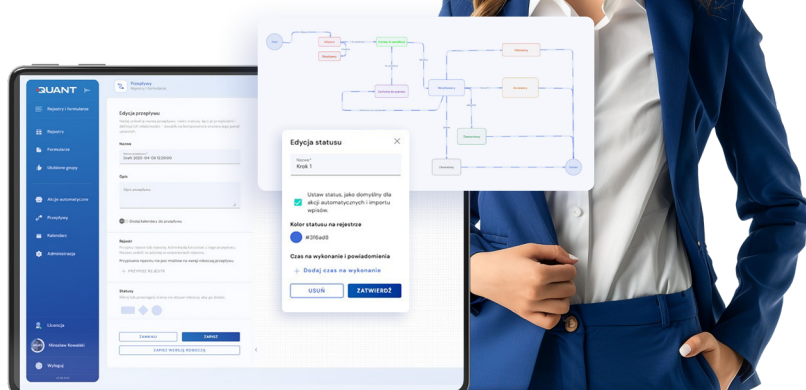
QUANT

Rejestry i formularze

Rejestry

Formularze

Służbowe grupy

Akcje automatyczne

Przepływy

Kalendarz

Administracja

Licencja

Mirosław Kowalski

Wyloguj

Przepływy

Rejestry i formularze

Edycja przepływu

Nazwa

Opis

Rejestr

Statusy

ZAMKNIJ

ZAPISZ

ZAPISZ WERSJĘ ROBOCZĄ

Edycja statusu

Nazwa *
Krok 1

Ustaw status, jako domyślny dla akcji automatycznych i importu wpisów.

Kolor statusu na rejestrze

#3f6ad8

Czas na wykonanie i powiadomienia

Dodaj czas na wykonanie

USUŃ

ZATWIERDŹ